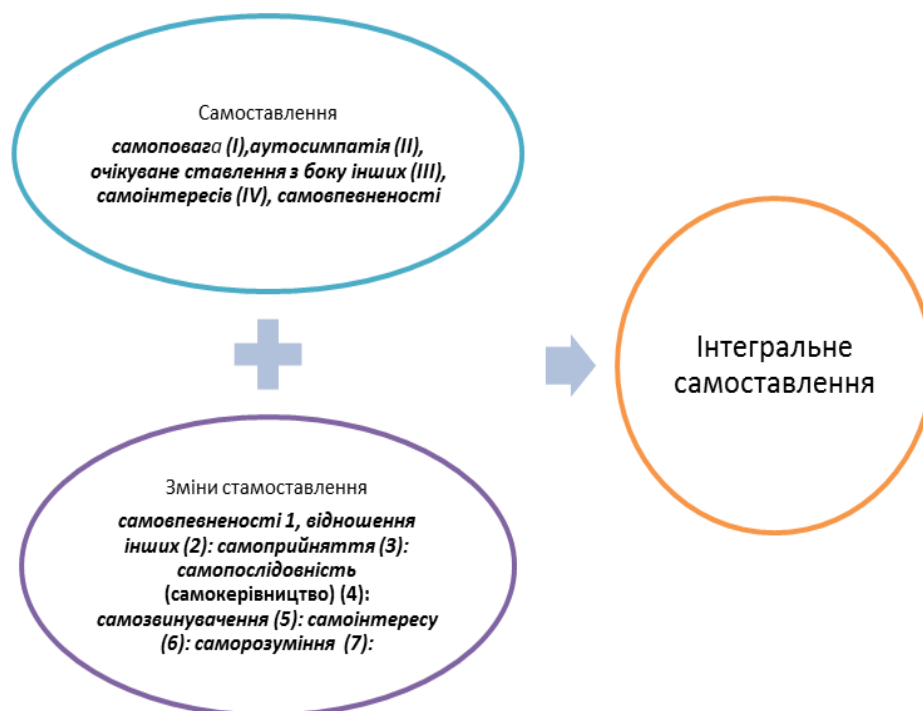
Самоставлення

самоповага (I),аутосимпатія (II), очікуване ставлення з боку інших (III), самоінтересів (IV), самовпевненості

Інтегральне самоставлення

Зміни стамоставлення

самовпевненості 1, відношення інших (2): самоприйняття (3): самопослідовність (самокерівництво) (4): самозвинувачення (5): самоінтересу (6): саморозуміння (7):